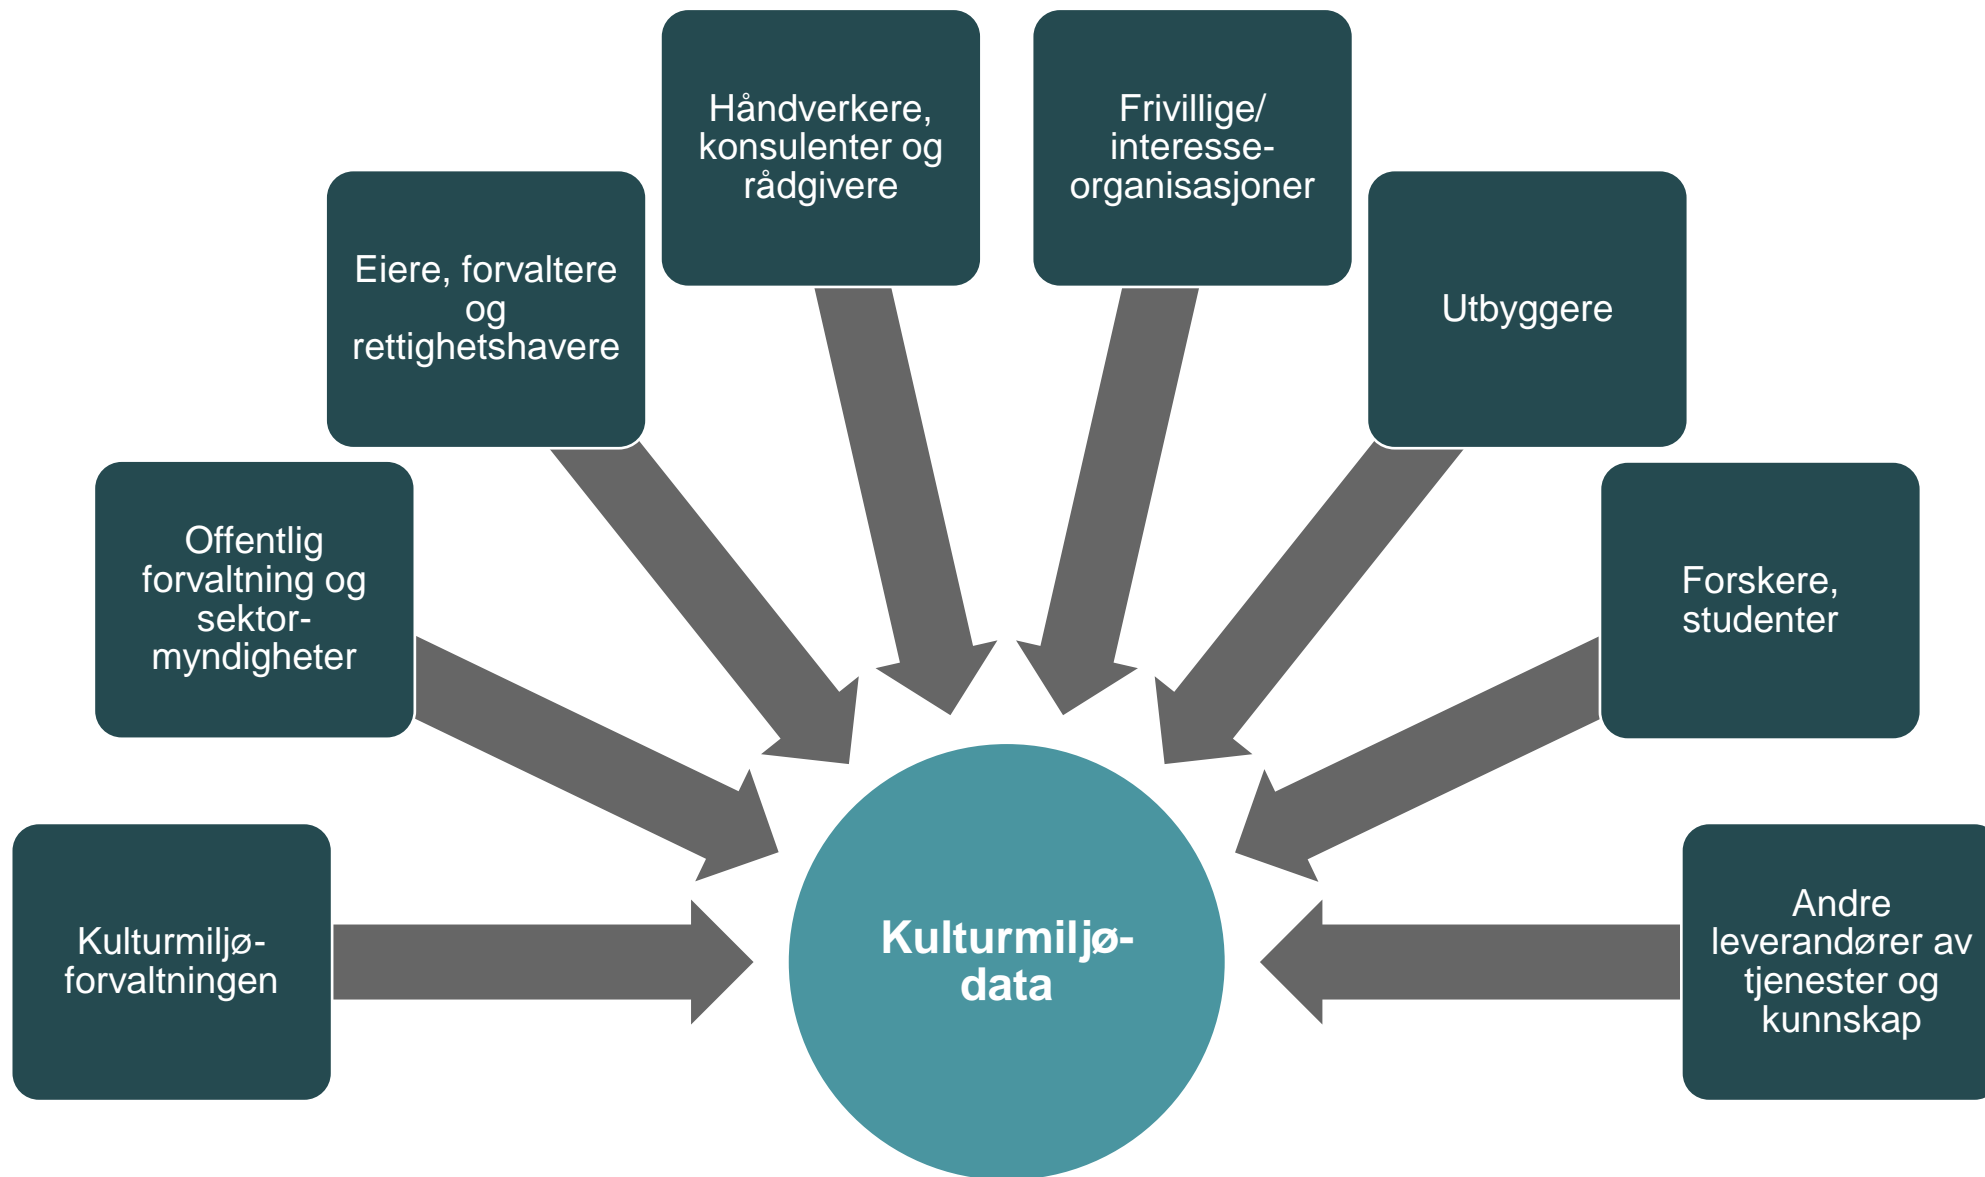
Håndverkere, konsulenter og rådgivere

Frivillige/ interesse-organisasjoner

Eiere, forvaltere og rettighetshavere

Utbyggere

Offentlig forvaltning og sektor-myndigheter

Forskere, studenter

Kulturmiljø-forvaltningen

Kulturmiljø-data

Andre leverandører av tjenester og kunnskap